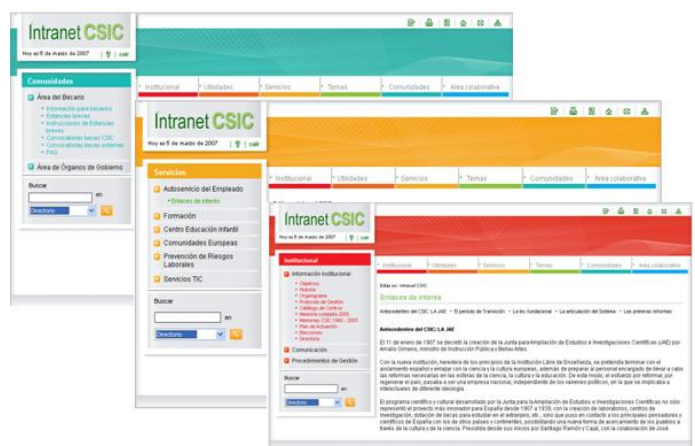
Intranet CSIC

Hoy es 5 de marzo de 2007 | salir

Institucional | Utilidades | Servicios | Temas | Comunidades | Área colaborativa

Comunidades

Área del Becario

• Información para becarios
• Estancias breves
• Instrucciones de Estancias breves
• Convocatorias becas CSIC
• Convocatorias becas externas
• FAQ

Área de Órganos de Gobierno

Buscar

en

Directorio

Intranet CSIC

Hoy es 5 de marzo de 2007 | salir

Institucional | Utilidades | Servicios | Temas | Comunidades | Área colaborativa

Servicios

Autoservicio del Empleado

• Enlaces de interés

Formación

Centro Educación Infantil

Comunidades Europeas

Prevención de Riesgos Laborales

Servicios TIC

Buscar

en

Directorio

Intranet CSIC

Hoy es 5 de marzo de 2007 | salir

Institucional | Utilidades | Servicios | Temas | Comunidades | Área colaborativa

Institucional

Información Institucional

• Objetivos
• Historia
• Organigrama
• Protocolo de Gestión
• Catálogo de Centros
• Memoria completa 2005
• Memorias CSIC 1990 - 2005
• Plan de Actuación
• Elecciones
• Directorio

Comunicación

Procedimientos de Gestión

Buscar

en

Directorio

Está en: Intranet CSIC

Enlaces de interés

Antecedentes del CSIC: LA JAE | El periodo de Transición | La ley fundacional | La articulación del Sistema | Las primeras reformas

Antecedentes del CSIC: LA JAE

El 11 de enero de 1907 se decretó la creación de la Junta para Ampliación de Estudios e Investigaciones Científicas (JAE) por Amalio Gimeno, ministro de Instrucción Pública y Bellas Artes.

Con la nueva institución, heredera de los principios de la Institución Libre de Enseñanza, se pretendía terminar con el aislamiento español y enlazar con la ciencia y la cultura europeas, además de preparar al personal encargado de llevar a cabo las reformas necesarias en las esferas de la ciencia, la cultura y la educación. De este modo, el esfuerzo por reformar, por regenerar el país, pasaba a ser una empresa nacional, independiente de los vaivenes políticos, en la que se implicaba a intelectuales de diferente ideología.

El programa científico y cultural desarrollado por la Junta para la Ampliación de Estudios e Investigaciones Científicas no sólo representó el proyecto más innovador para España desde 1907 a 1939, con la creación de laboratorios, centros de investigación, dotación de becas para estudiar en el extranjero, etc., sino que puso en contacto a los principales pensadores y científicos de España con los de otros países y continentes, posibilitando una nueva forma de acercamiento de los pueblos a través de la cultura y de la ciencia. Presidida desde sus inicios por Santiago Ramón y Cajal, con la colaboración de José